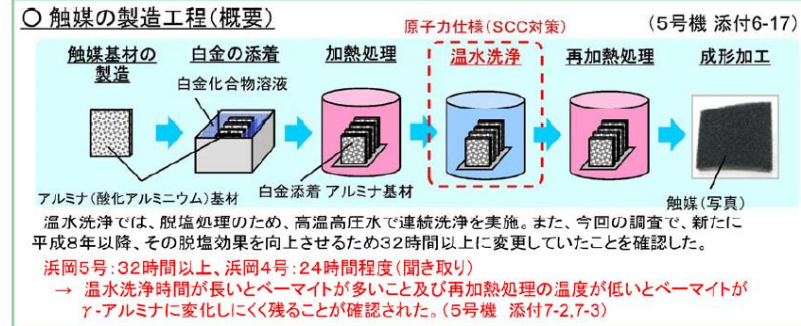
○ 触媒の製造工程(概要)

(5号機 添付6-17)

原子力仕様(SCC対策)

触媒基材の製造

白金の添着

加熱処理

温水洗浄

再加熱処理

成形加工

白金化合物溶液

アルミナ(酸化アルミニウム)基材

白金添着 アルミナ基材

触媒(写真)

温水洗浄では、脱塩処理のため、高温高圧水で連続洗浄を実施。また、今回の調査で、新たに平成8年以降、その脱塩効果を向上させるため32時間以上に変更していたことを確認した。

浜岡5号:32時間以上、浜岡4号:24時間程度(聞き取り)

→ 温水洗浄時間が長いとベーマイトが多いこと及び再加熱処理の温度が低いとベーマイトが$\gamma$-アルミナに変化しにくく残ることが確認された。(5号機 添付7-2,7-3)